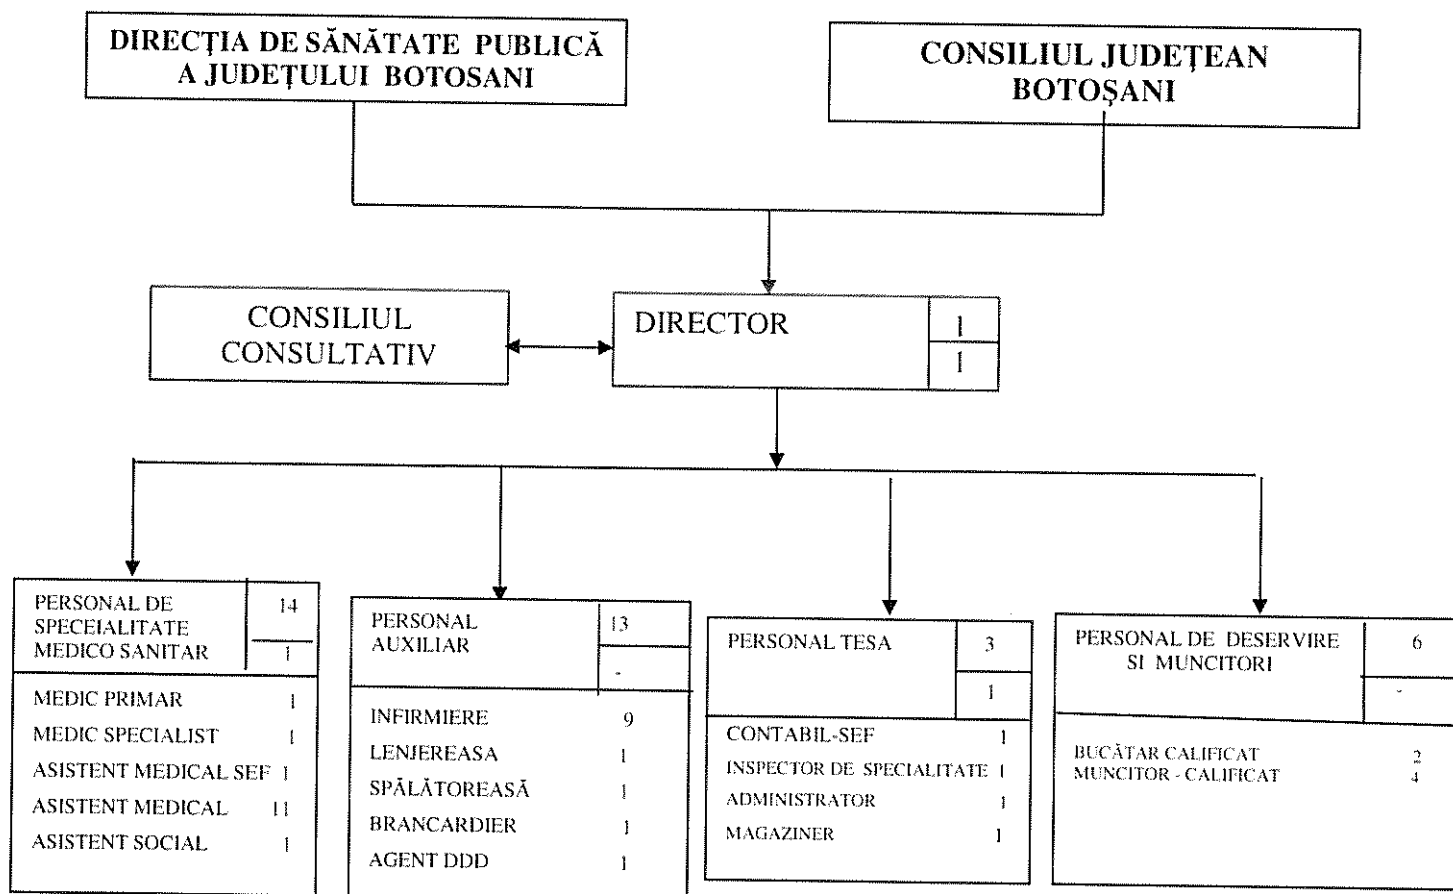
DIRECŢIA DE SĂNĂTATE PUBLICĂ A JUDEŢULUI BOTOSANI

CONSILIUL JUDEŢEAN BOTOŞANI

CONSILIUL CONSULTATIV

DIRECTOR 1 1

PERSONAL DE SPECEIALITATE MEDICO SANITAR 14 1

MEDIC PRIMAR 1
MEDIC SPECIALIST 1
ASISTENT MEDICAL SEF 1
ASISTENT MEDICAL 11
ASISTENT SOCIAL 1

PERSONAL AUXILIAR 13 -

INFIRMIERE 9
LENJEREASA 1
SPĂLĂTOREASĂ 1
BRANCARDIER 1
AGENT DDD 1

PERSONAL TESA 3 1

CONTABIL-SEF 1
INSPECTOR DE SPECIALITATE 1
ADMINISTRATOR 1
MAGAZINER 1

PERSONAL DE DESERVIRE SI MUNCITORI 6 -

BUCĂTAR CALIFICAT 2
MUNCITOR - CALIFICAT 4